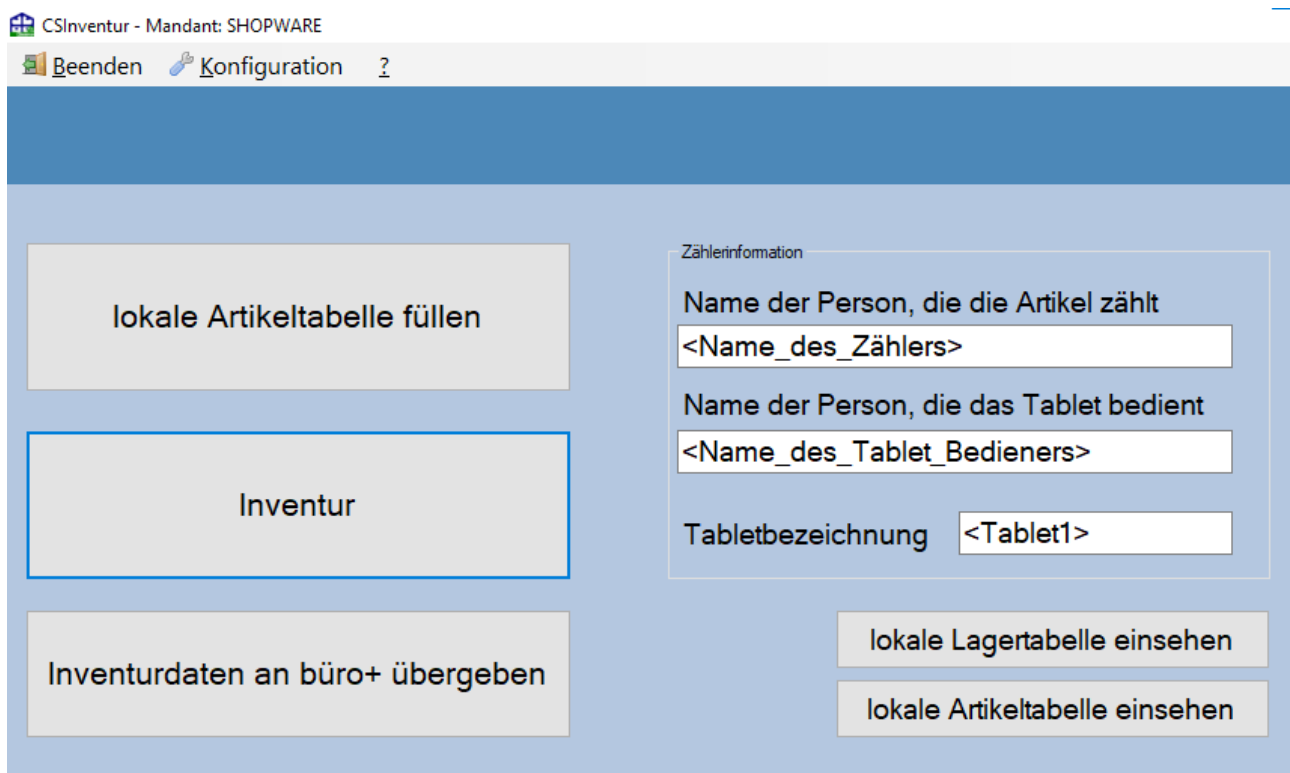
CSInventur - Mandant: SHOPWARE

Beenden Konfiguration ?

lokale Artikeltabelle füllen

Inventur

Inventurdaten an büro+ übergeben

Zählerinformation

Name der Person, die die Artikel zählt

<Name_des_Zählers>

Name der Person, die das Tablet bedient

<Name_des_Tablet_Bedieners>

Tabletbezeichnung <Tablet1>

lokale Lagertabelle einsehen

lokale Artikeltabelle einsehen